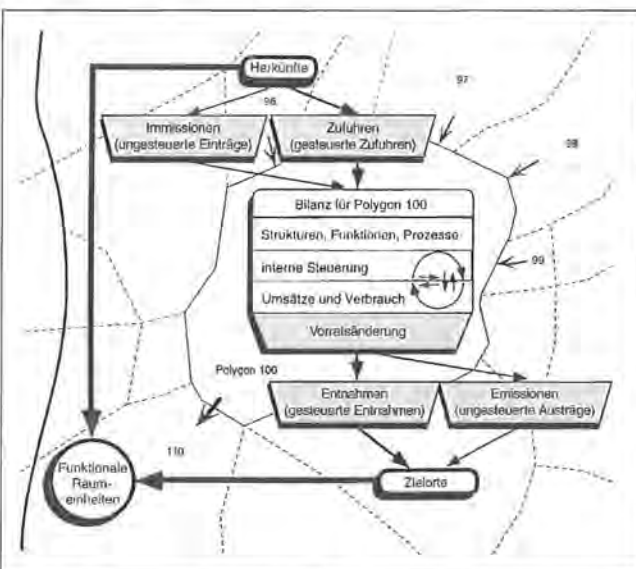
Herkünfte

97

96

Immissionen (ungesteuerte Einträge)

Zufuhren (gesteuerte Zufuhren)

98

Bilanz für Polygon 100

Strukturen, Funktionen, Prozesse

interne Steuerung

99

Umsätze und Verbrauch

Vorratsänderung

Polygon 100

Entnahmen (gesteuerte Entnahmen)

Emissionen (ungesteuerte Austräge)

110

Funktionale Raumeinheiten

Zielorte